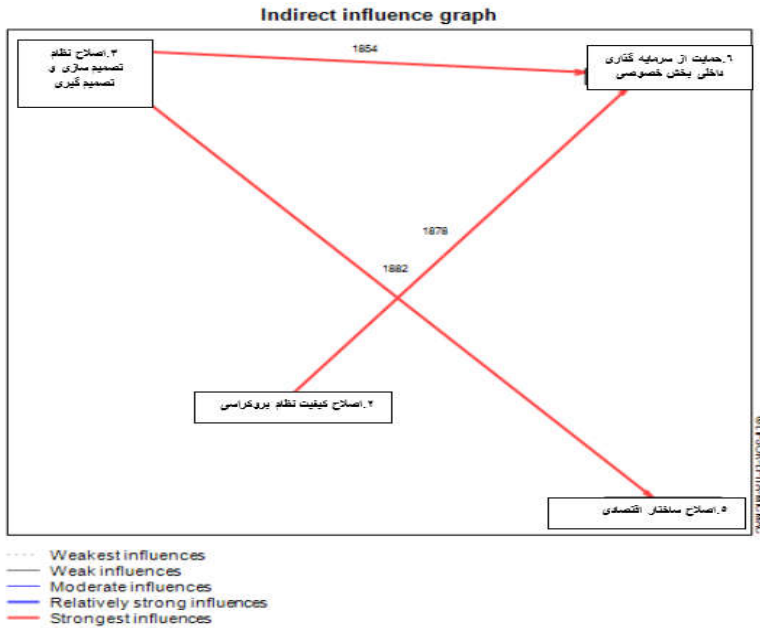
Indirect influence graph

۳.اصلاح نظام تصمیم سازی و تصمیم گیری

1854

۶.حمایت از سرمایه گذاری داخلی بخش خصوصی

1878

1882

۲.اصلاح کیفیت نظام بروکراسی

۵.اصلاح ساختار اقتصادی

Weakest influences
Weak influences
Moderate influences
Relatively strong influences
Strongest influences